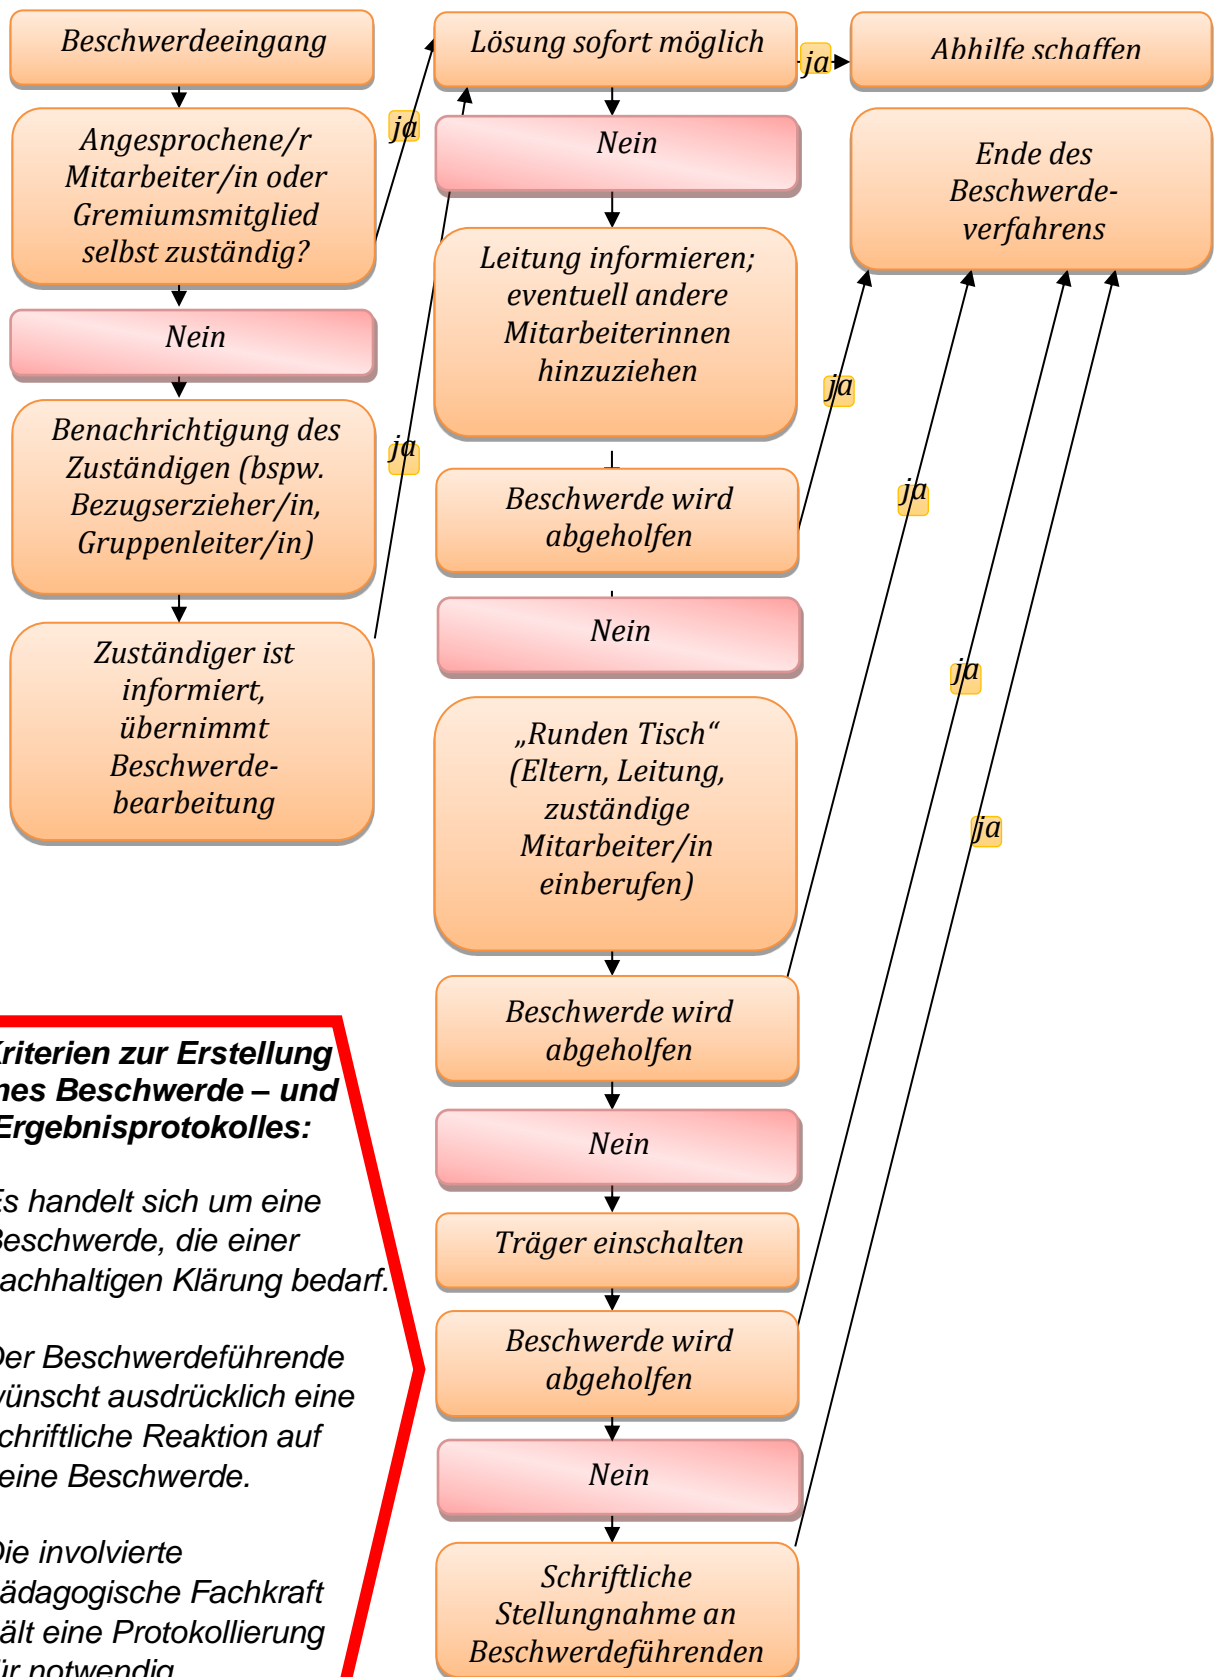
Beschwerdeeingang

Angesprochene/r Mitarbeiter/in oder Gremiumsmitglied selbst zuständig?

Nein

Benachrichtigung des Zuständigen (bspw. Bezugserzieher/in, Gruppenleiter/in)

Zuständiger ist informiert, übernimmt Beschwerdebearbeitung

ja

ja

Lösung sofort möglich

ja

Abhilfe schaffen

Nein

Ende des Beschwerdeverfahrens

Leitung informieren; eventuell andere Mitarbeiterinnen hinzuziehen

ja

Beschwerde wird abgeholfen

ja

Nein

„Runden Tisch“ (Eltern, Leitung, zuständige Mitarbeiter/in einberufen)

ja

ja

Beschwerde wird abgeholfen

Nein

Träger einschalten

Beschwerde wird abgeholfen

Nein

Schriftliche Stellungnahme an Beschwerdeführenden

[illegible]riterien zur Erstellung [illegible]nes Beschwerde – und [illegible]Ergebnisprotokolles:

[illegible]s handelt sich um eine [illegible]eschwerde, die einer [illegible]achhaltigen Klärung bedarf.

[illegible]er Beschwerdeführende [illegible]ünscht ausdrücklich eine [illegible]chriftliche Reaktion auf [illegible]eine Beschwerde.

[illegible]ie involvierte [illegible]ädagogische Fachkraft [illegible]ält eine Protokollierung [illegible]r notwendig